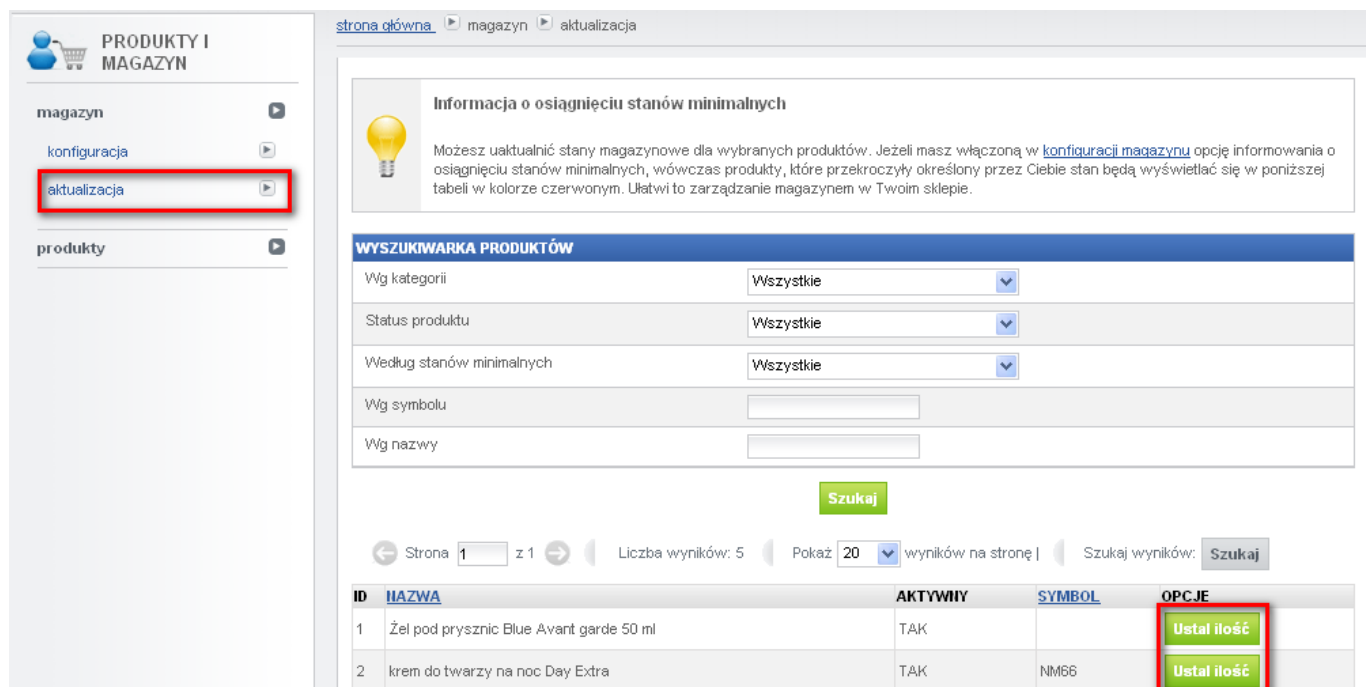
PRODUKTY I MAGAZYN

magazyn

konfiguracja

aktualizacja

produkty

strona główna magazyn aktualizacja

Informacja o osiągnięciu stanów minimalnych

Możesz uaktualnić stany magazynowe dla wybranych produktów. Jeżeli masz włączoną w konfiguracji magazynu opcję informowania o osiągnięciu stanów minimalnych, wówczas produkty, które przekroczyły określony przez Ciebie stan będą wyświetlać się w poniższej tabeli w kolorze czerwonym. Ułatwi to zarządzanie magazynem w Twoim sklepie.

WYSZUKIWARKA PRODUKTÓW

| | |
|---|---|
| Wg kategorii | Wszystkie |
| Status produktu | Wszystkie |
| Według stanów minimalnych | Wszystkie |
| Wg symbolu | |
| Wg nazwy | |

Szukaj

Strona 1 z 1 Liczba wyników: 5 Pokaż 20 wyników na stronę | Szukaj wyników: Szukaj

| ID | NAZWA | AKTYWNY | SYMBOL | OPCJE |
|---|---|---|---|---|
| 1 | Żel pod prysznic Blue Avant garde 50 ml | TAK | | Ustal ilość |
| 2 | krem do twarzy na noc Day Extra | TAK | NM66 | Ustal ilość |